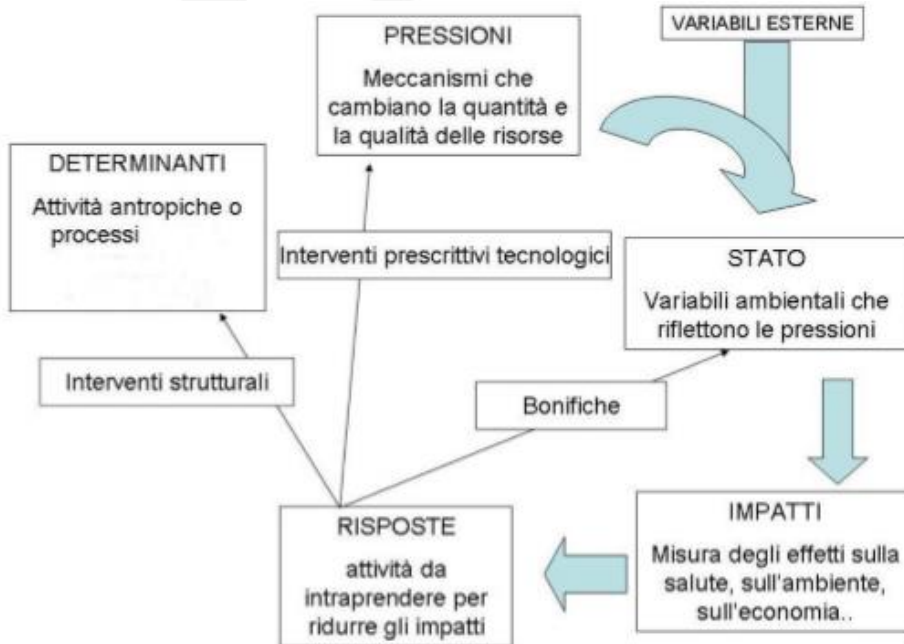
PRESSIONI
Meccanismi che cambiano la quantità e la qualità delle risorse

VARIABILI ESTERNE

DETERMINANTI
Attività antropiche o processi

Interventi prescrittivi tecnologici

STATO
Variabili ambientali che riflettono le pressioni

Interventi strutturali

Bonifiche

IMPATTI
Misura degli effetti sulla salute, sull'ambiente, sull'economia..

RISPOSTE
attività da intraprendere per ridurre gli impatti